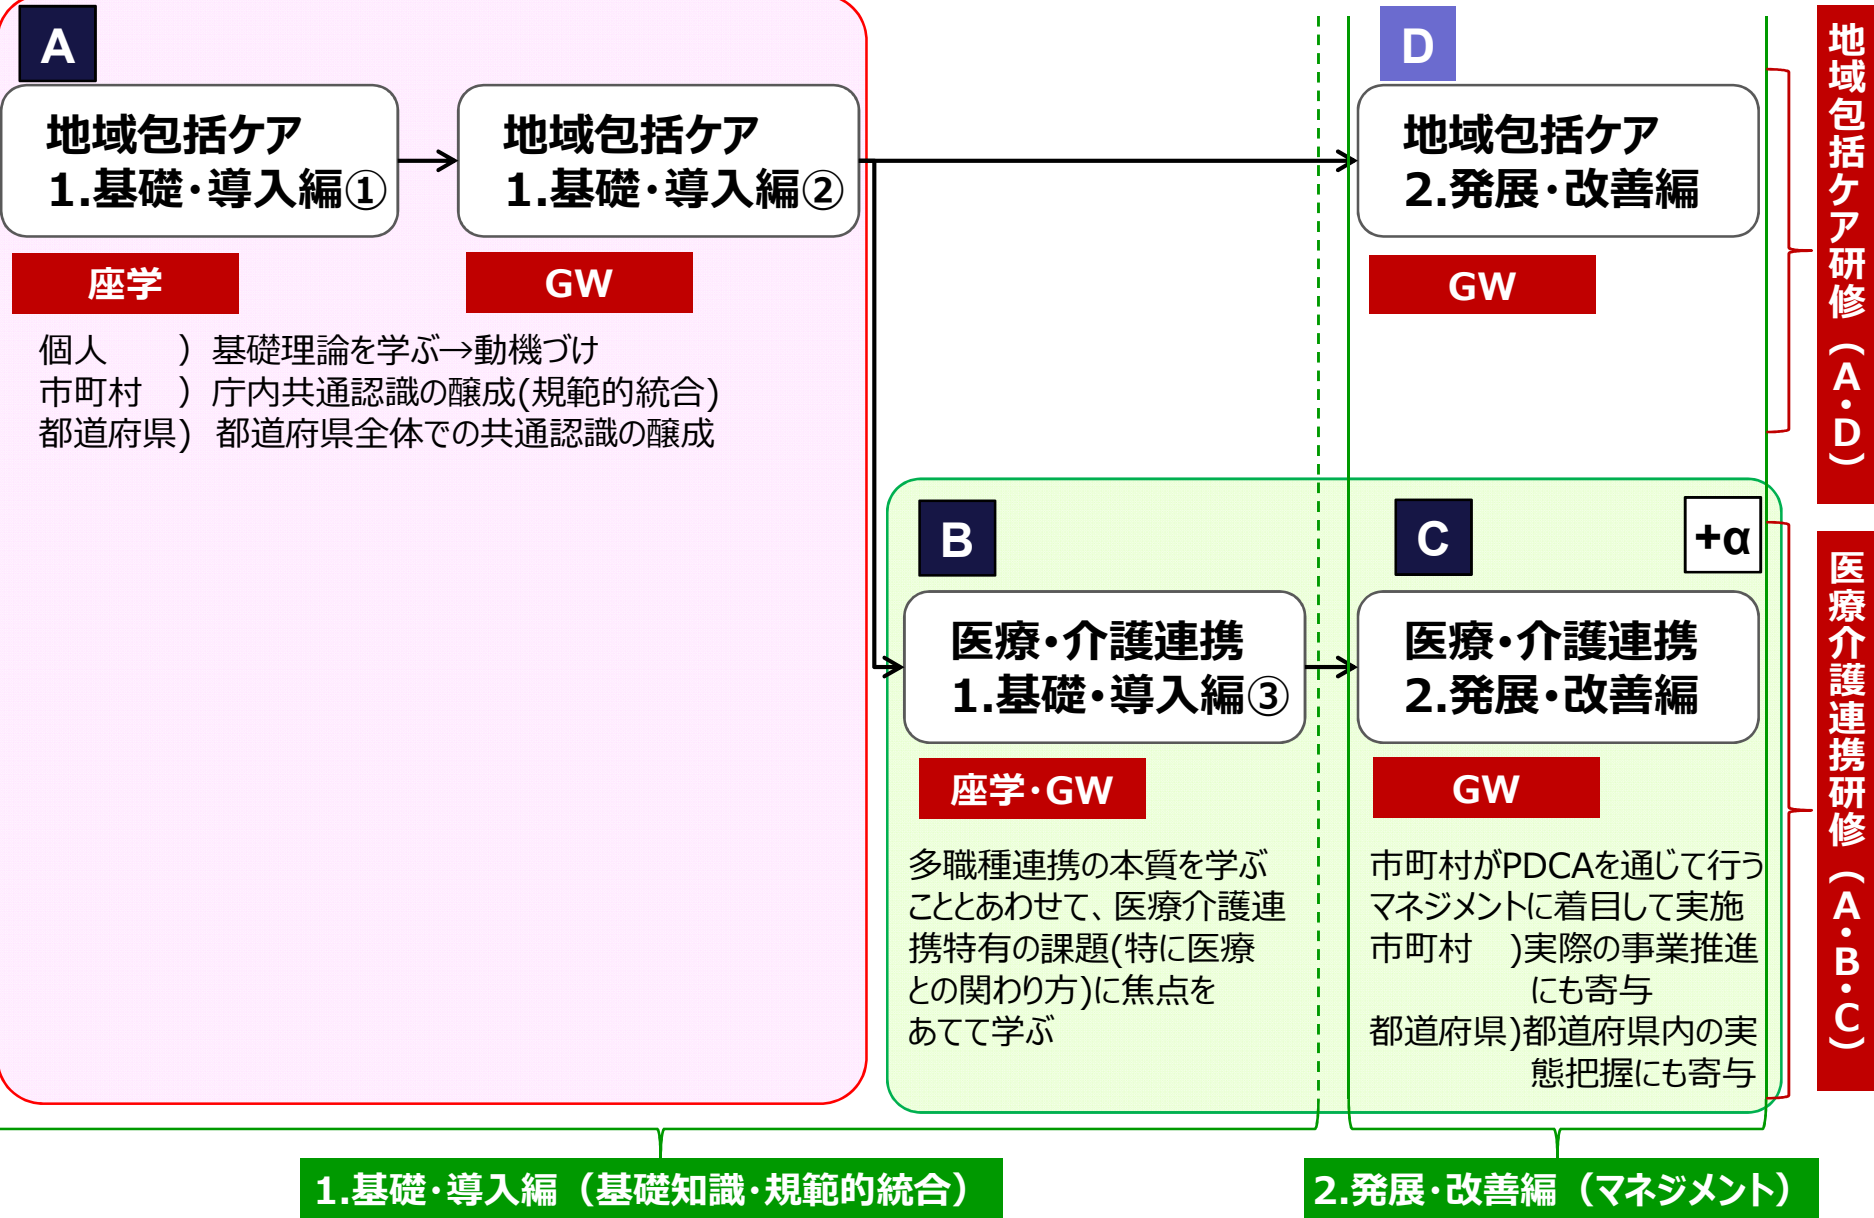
A

地域包括ケア
1.基礎・導入編①

座学

地域包括ケア
1.基礎・導入編②

GW

個人　　）基礎理論を学ぶ→動機づけ
市町村　）庁内共通認識の醸成(規範的統合)
都道府県）都道府県全体での共通認識の醸成

D

地域包括ケア
2.発展・改善編

GW

地域包括ケア研修（A・D）

B

医療・介護連携
1.基礎・導入編③

座学・GW

多職種連携の本質を学ぶこととあわせて、医療介護連携特有の課題(特に医療との関わり方)に焦点をあてて学ぶ

C

+α

医療・介護連携
2.発展・改善編

GW

市町村がPDCAを通じて行うマネジメントに着目して実施
市町村　)実際の事業推進にも寄与
都道府県)都道府県内の実態把握にも寄与

医療介護連携研修（A・B・C）

1.基礎・導入編（基礎知識・規範的統合）

2.発展・改善編（マネジメント）